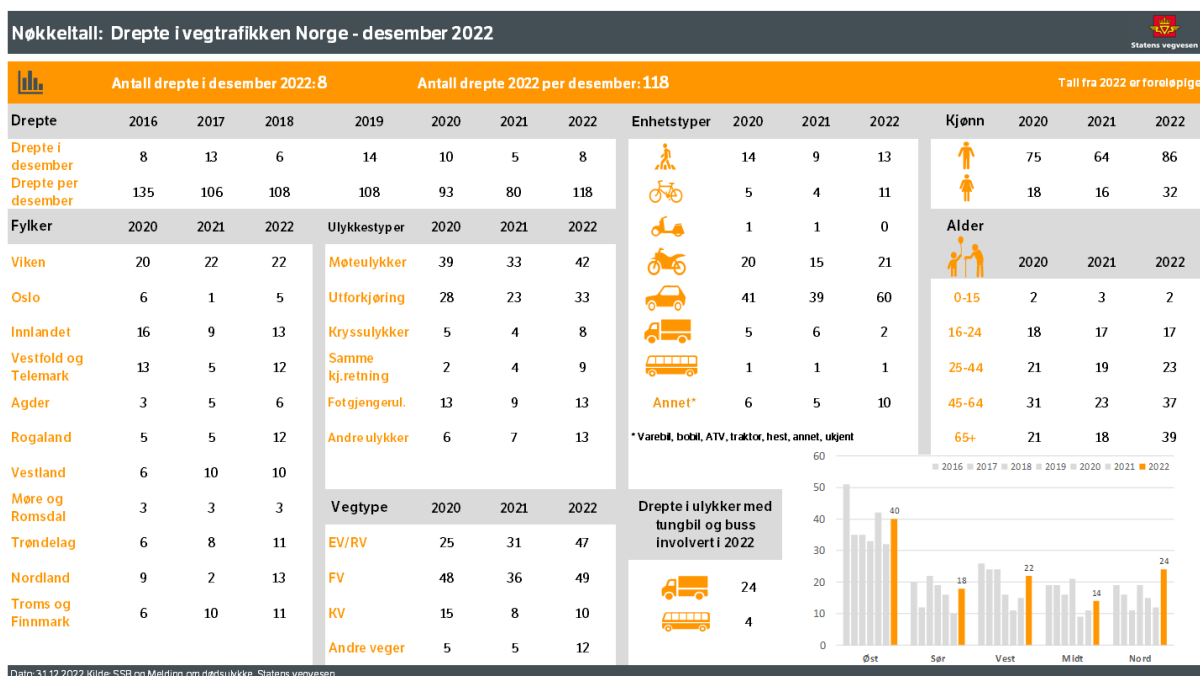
Nøkkeltall: Drepte i vegtrafikken Norge - desember 2022

Statens vegvesen

Antall drepte i desember 2022: 8

Antall drepte 2022 per desember: 118

Tall fra 2022 er foreløpige

| Drepte | 2016 | 2017 | 2018 | 2019 | 2020 | 2021 | 2022 |
|---|---|---|---|---|---|---|---|
| Drepte i desember | 8 | 13 | 6 | 14 | 10 | 5 | 8 |
| Drepte per desember | 135 | 106 | 108 | 108 | 93 | 80 | 118 |

| Fylker | 2020 | 2021 | 2022 |
|---|---|---|---|
| Viken | 20 | 22 | 22 |
| Oslo | 6 | 1 | 5 |
| Innlandet | 16 | 9 | 13 |
| Vestfold og Telemark | 13 | 5 | 12 |
| Agder | 3 | 5 | 6 |
| Rogaland | 5 | 5 | 12 |
| Vestland | 6 | 10 | 10 |
| Møre og Romsdal | 3 | 3 | 3 |
| Trøndelag | 6 | 8 | 11 |
| Nordland | 9 | 2 | 13 |
| Troms og Finnmark | 6 | 10 | 11 |

| Ulykkestyper | 2020 | 2021 | 2022 |
|---|---|---|---|
| Møteulykker | 39 | 33 | 42 |
| Utforkjøring | 28 | 23 | 33 |
| Kryssulykker | 5 | 4 | 8 |
| Samme kj.retning | 2 | 4 | 9 |
| Fotgjengerul. | 13 | 9 | 13 |
| Andre ulykker | 6 | 7 | 13 |

| Vegtype | 2020 | 2021 | 2022 |
|---|---|---|---|
| EV/RV | 25 | 31 | 47 |
| FV | 48 | 36 | 49 |
| KV | 15 | 8 | 10 |
| Andre veger | 5 | 5 | 12 |

| Enhetstyper | 2020 | 2021 | 2022 |
|---|---|---|---|
| | 14 | 9 | 13 |
| | 5 | 4 | 11 |
| | 1 | 1 | 0 |
| | 20 | 15 | 21 |
| | 41 | 39 | 60 |
| | 5 | 6 | 2 |
| | 1 | 1 | 1 |
| Annet* | 6 | 5 | 10 |

* Varebil, bobil, ATV, traktor, hest, annet, ukjent

Drepte i ulykker med tungbil og buss involvert i 2022

24

4

| Kjønn | 2020 | 2021 | 2022 |
|---|---|---|---|
| | 75 | 64 | 86 |
| | 18 | 16 | 32 |

| Alder | 2020 | 2021 | 2022 |
|---|---|---|---|
| 0-15 | 2 | 3 | 2 |
| 16-24 | 18 | 17 | 17 |
| 25-44 | 21 | 19 | 23 |
| 45-64 | 31 | 23 | 37 |
| 65+ | 21 | 18 | 39 |

60 50 40 30 20 10 0

2016 2017 2018 2019 2020 2021 2022

40 18 22 14 24

Øst Sør Vest Midt Nord

Dato: 31.12.2022 Kilde: SSB og Melding om dødsulykke, Statens vegvesen